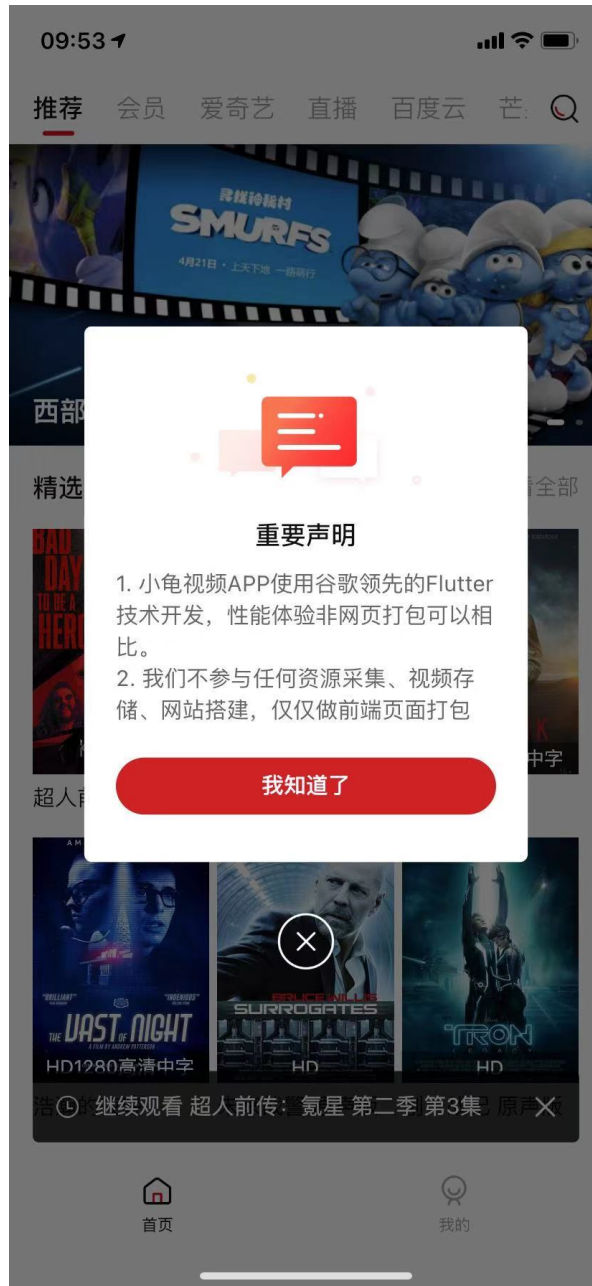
09:53

推荐 会员 爱奇艺 直播 百度云 芒

蓝精灵 SMURFS 4月21日 · 上天下地 一路萌行

西部

精选 看全部

BAD DAY TO BE A HERO

中字

超人前

重要声明

1. 小龟视频APP使用谷歌领先的Flutter技术开发，性能体验非网页打包可以相比。
2. 我们不参与任何资源采集、视频存储、网站搭建，仅仅做前端页面打包

我知道了

"BRILLIANT" "INGENIOUS" THE VAST OF NIGHT A FILM BY ANDREW PATTERSON

HD1280高清中字

BRUCE WILLIS SURROGATES

HD

TRON LEGACY

HD

浩 继续观看 超人前传：氪星 第二季 第3集 原声

首页

我的